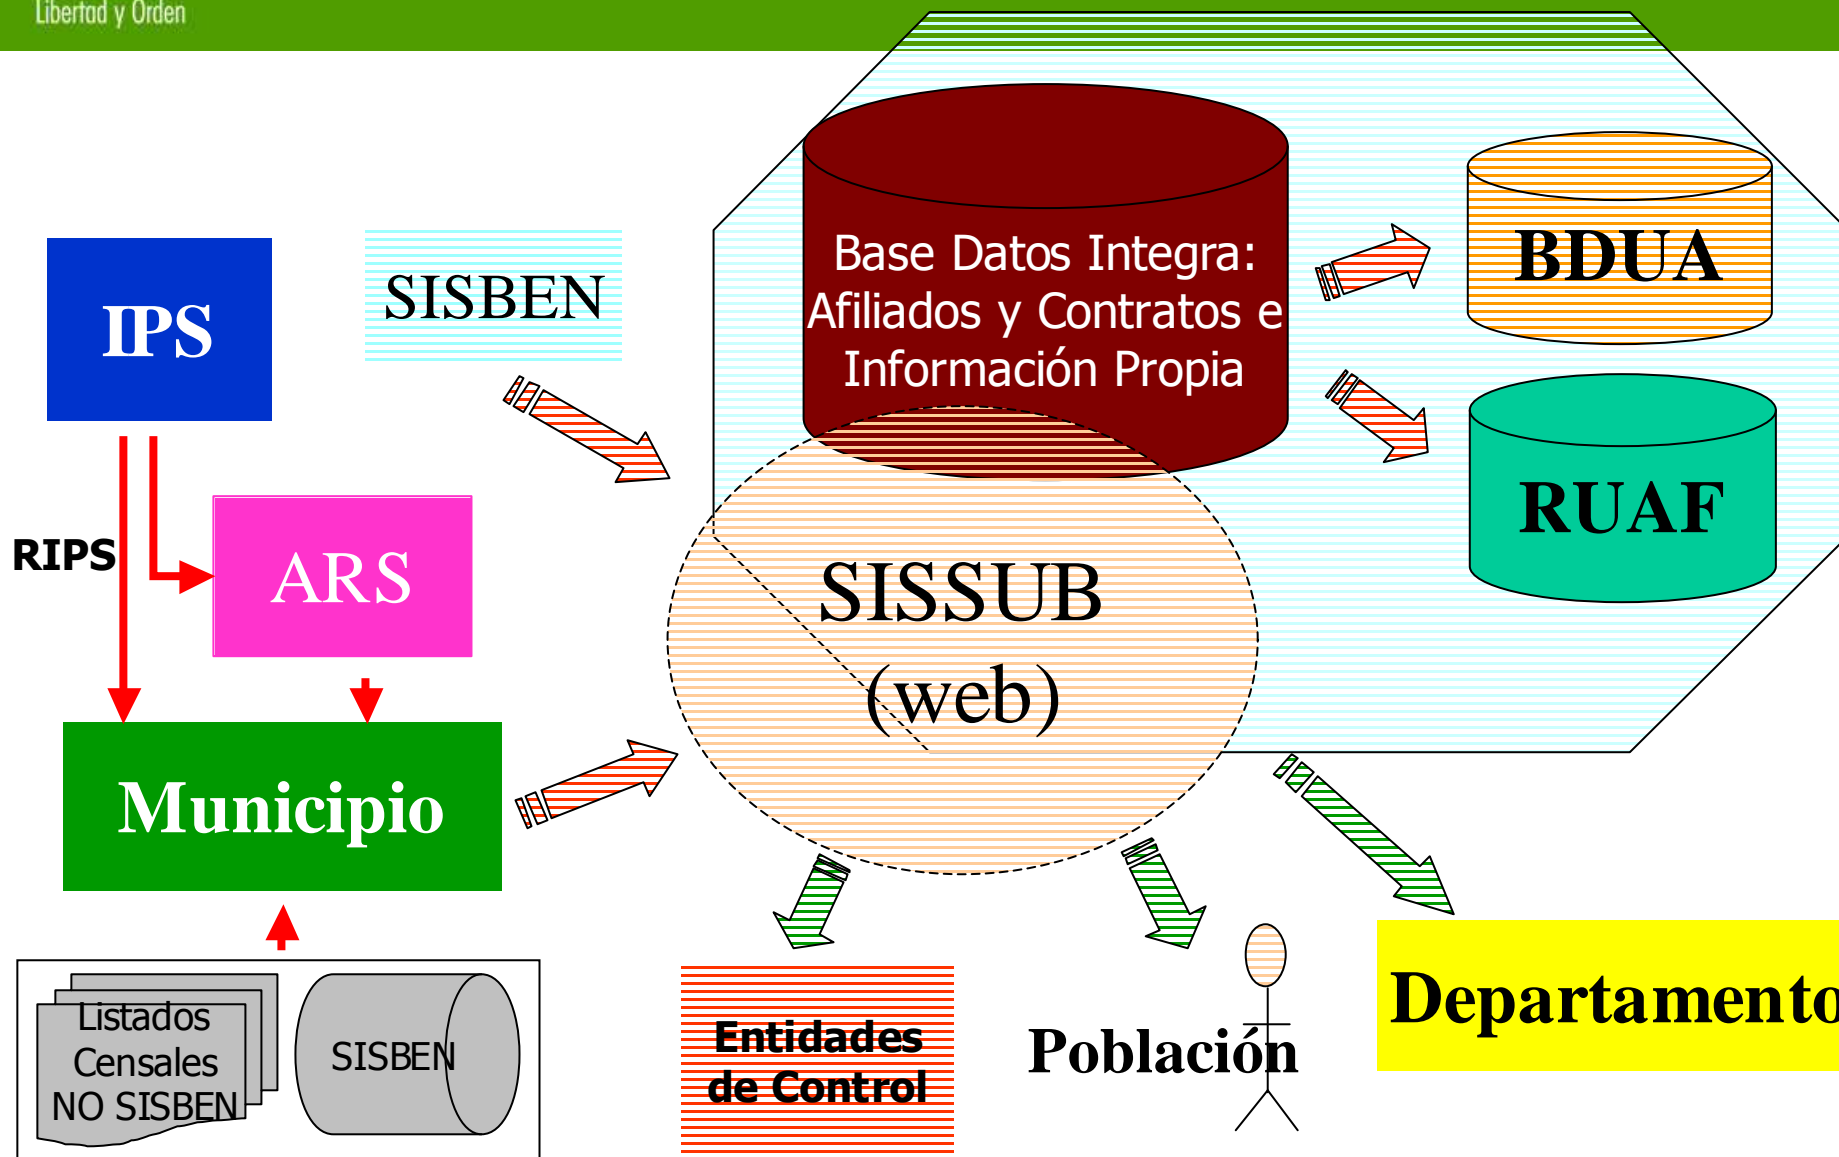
Libertad y Orden

IPS

SISBEN

Base Datos Integra: Afiliados y Contratos e Información Propia

BDUA

RUAF

RIPS

ARS

SISSUB (web)

Municipio

Listados Censales NO SISBEN

SISBEN

Entidades de Control

Población

Departamento